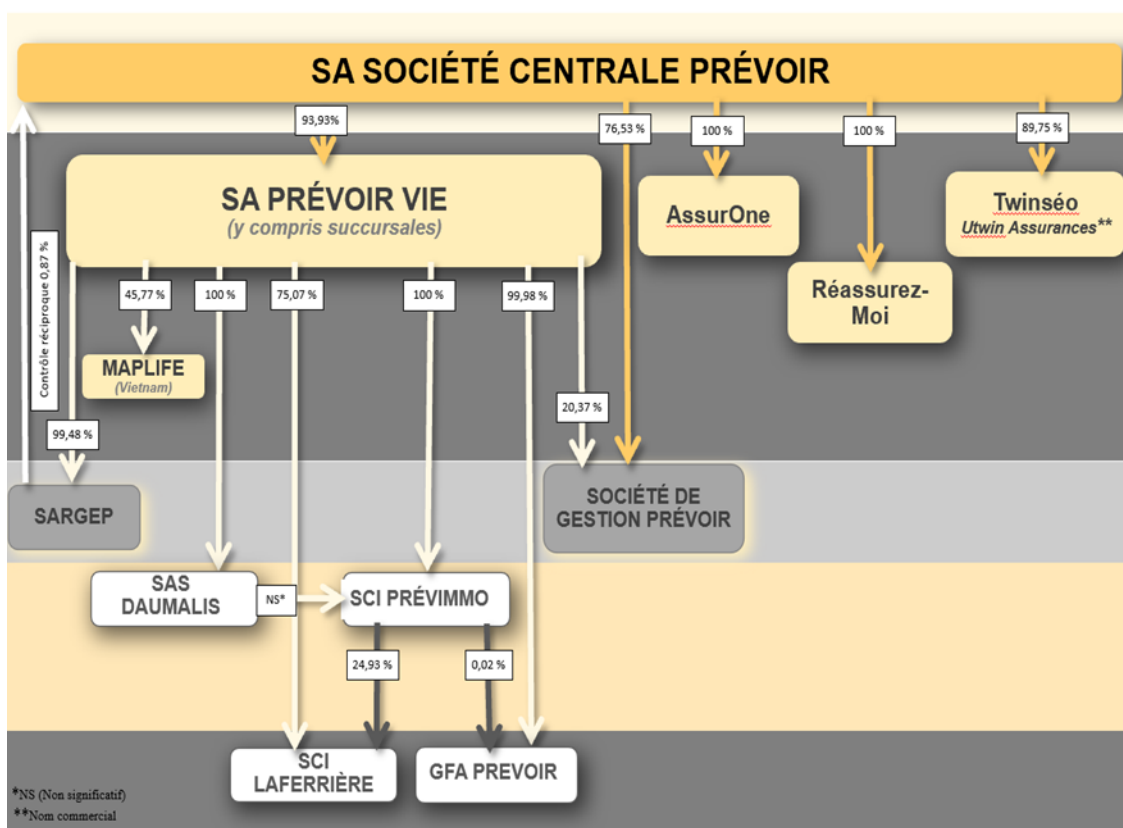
SA SOCIÉTÉ CENTRALE PRÉVOIR

93,93%

76,53 %

100 %

100 %

89,75 %

SA PRÉVOIR VIE
(y compris succursales)

AssurOne

Twinséo
Utwin Assurances**

Réassurez-Moi

Contrôle réciproque 0,87 %

45,77 %

100 %

75,07 %

100 %

99,98 %

MAPLIFE
(Vietnam)

20,37 %

99,48 %

SARGEP

SOCIÉTÉ DE GESTION PRÉVOIR

SAS DAUMALIS

NS*

SCI PRÉVIMMO

24,93 %

0,02 %

SCI LAFERRIÈRE

GFA PREVOIR

*NS (Non significatif)
**Nom commercial